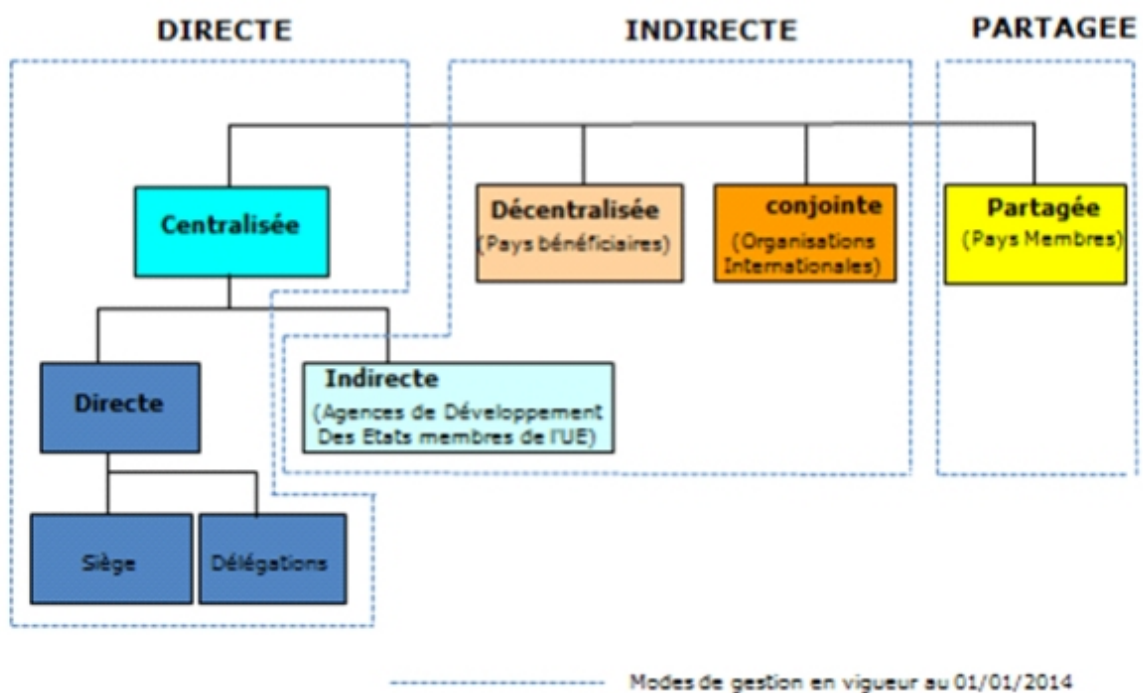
DIRECTE

INDIRECTE

PARTAGEE

Centralisée

Décentralisée
(Pays bénéficiaires)

conjointe
(Organisations Internationales)

Partagée
(Pays Membres)

Directe

Indirecte
(Agences de Développement Des Etats membres de l'UE)

Siège

Délégations

Modes de gestion en vigueur au 01/01/2014